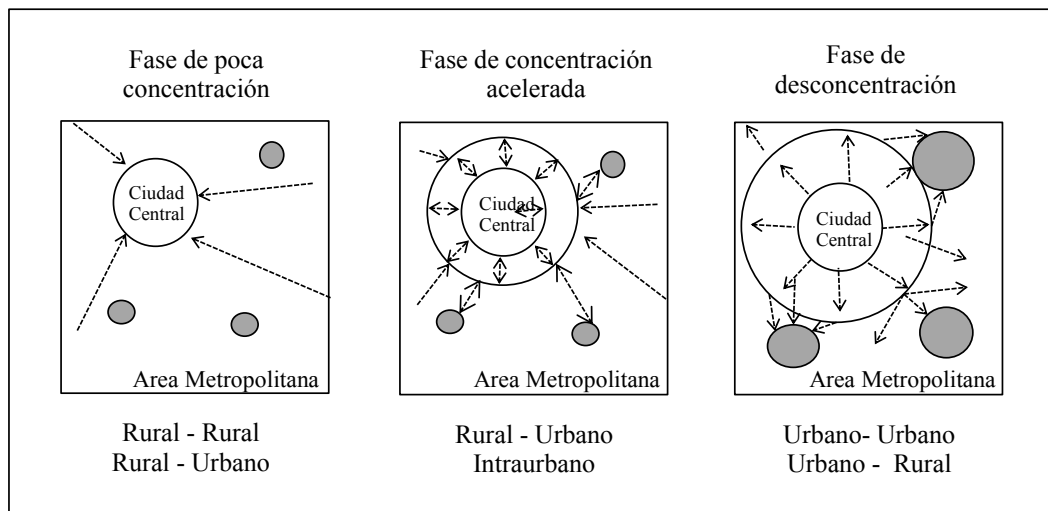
Fase de poca concentración

Ciudad Central

Area Metropolitana

Rural - Rural
Rural - Urbano

Fase de concentración acelerada

Ciudad Central

Area Metropolitana

Rural - Urbano
Intraurbano

Fase de desconcentración

Ciudad Central

Area Metropolitana

Urbano- Urbano
Urbano - Rural